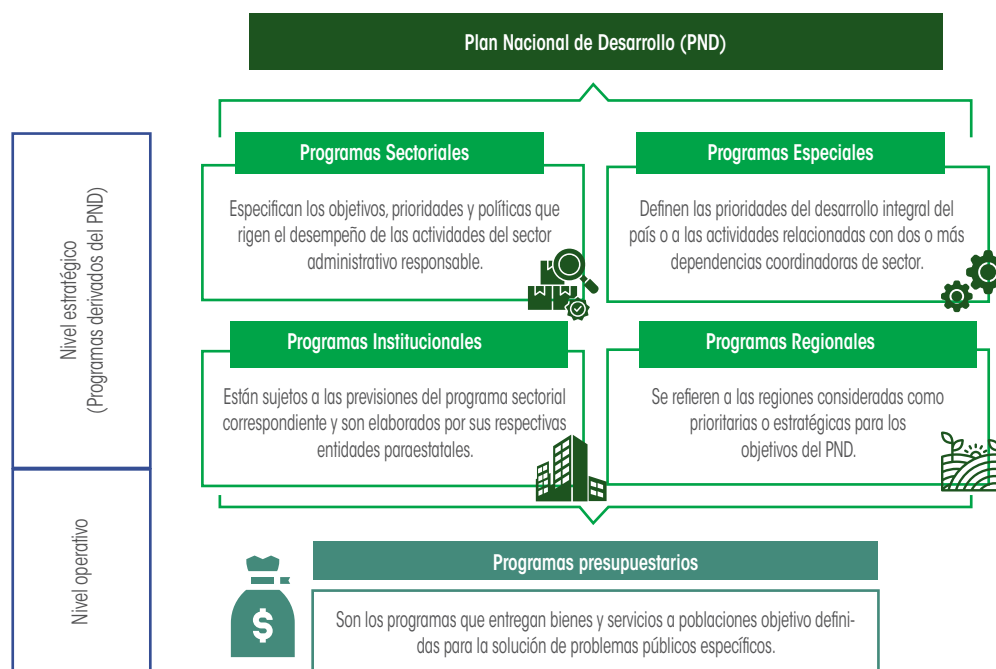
Plan Nacional de Desarrollo (PND)

Nivel estratégico
(Programas derivados del PND)

Programas Sectoriales

Especifican los objetivos, prioridades y políticas que rigen el desempeño de las actividades del sector administrativo responsable.

Programas Especiales

Definen las prioridades del desarrollo integral del país o a las actividades relacionadas con dos o más dependencias coordinadoras de sector.

Programas Institucionales

Están sujetos a las previsiones del programa sectorial correspondiente y son elaborados por sus respectivas entidades paraestatales.

Programas Regionales

Se refieren a las regiones consideradas como prioritarias o estratégicas para los objetivos del PND.

Nivel operativo

Programas presupuestarios

Son los programas que entregan bienes y servicios a poblaciones objetivo definidas para la solución de problemas públicos específicos.